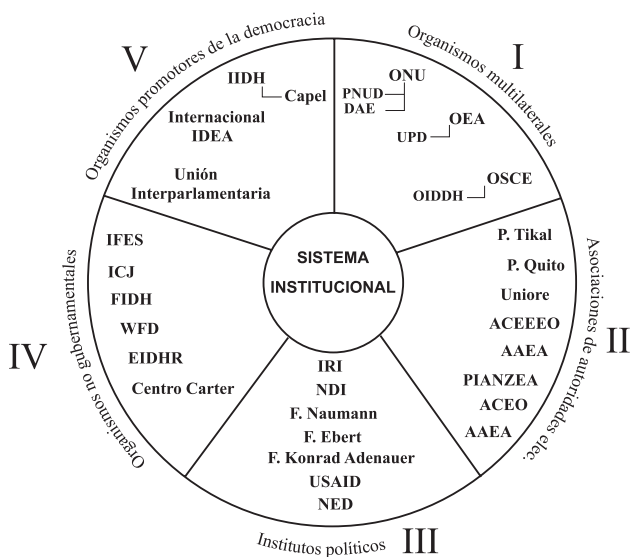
SISTEMA INSTITUCIONAL

I
Organismos multilaterales
ONU
PNUD
DAE
OEA
UPD
OSCE
OIDDH

II
Asociaciones de autoridades elec.
P. Tikal
P. Quito
Uniore
ACEEEO
AAEA
PIANZEA
ACEO
AAEA

III
Institutos políticos
IRI
NDI
F. Naumann
F. Ebert
F. Konrad Adenauer
USAID
NED

IV
Organismos no gubernamentales
IFES
ICJ
FIDH
WFD
EIDHR
Centro Carter

V
Organismos promotores de la democracia
IIDH
Capel
Internacional IDEA
Unión Interparlamentaria